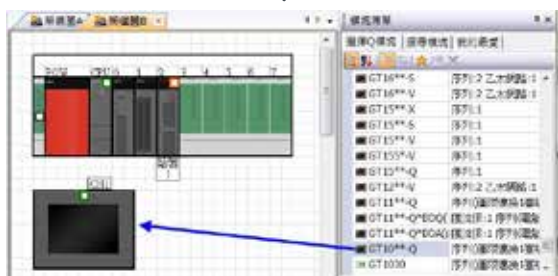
系統圖A | 系統圖B ×

模組清單

QCPU

GT16**-S 序列:2 乙太網路:1
GT16**-V 序列:2 乙太網路:1
GT15**-X 序列:1
GT15**-S 序列:1
GT15**-V 序列:1
GT155*-V 序列:1
GT15**-Q 序列:1
GT12**-V 序列:2 乙太網路:1
GT11**-Q 序列:1
GT11**-Q*BDQ 序列:1
GT11**-Q*BDA 序列:1
GT10**-Q 序列:1
GT1030 序列:1